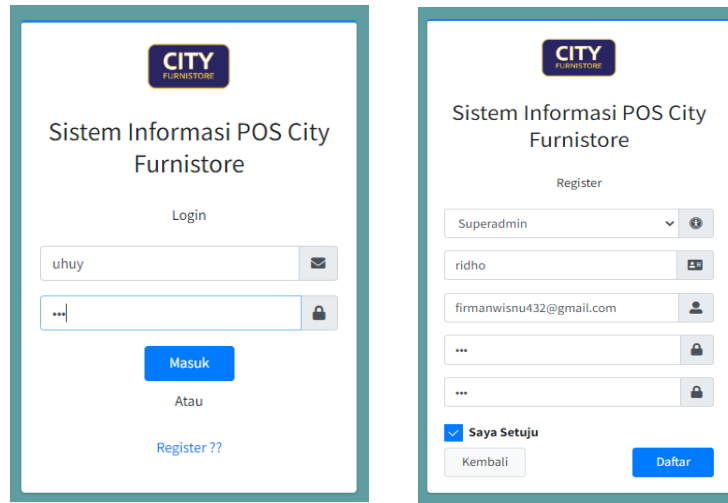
CITY
FURNISTORE

Sistem Informasi POS City Furnistore

Login

uhuy

•••

Masuk

Atau

Register ??

CITY
FURNISTORE

Sistem Informasi POS City Furnistore

Register

Superadmin

ridho

firmanwisnu432@gmail.com

•••

•••

Saya Setuju

Kembali

Daftar